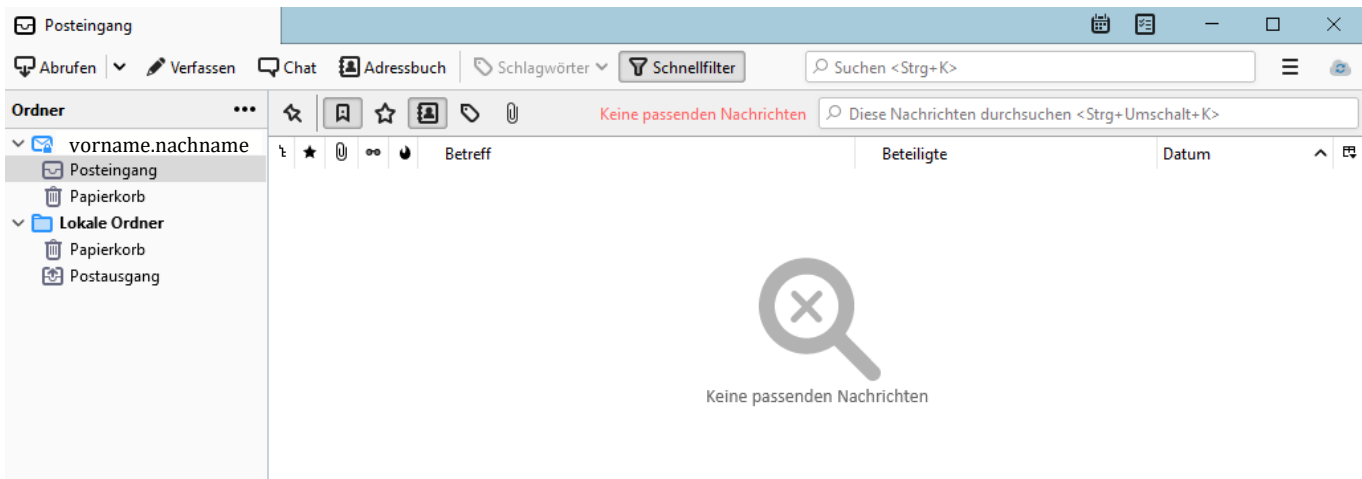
Posteingang

Abrufen | Verfassen | Chat | Adressbuch | Schlagwörter | Schnellfilter | Suchen <Strg+K>

Ordner •••

vorname.nachname
Posteingang
Papierkorb
Lokale Ordner
Papierkorb
Postausgang

Keine passenden Nachrichten | Diese Nachrichten durchsuchen <Strg+Umschalt+K>

| Betreff | Beteiligte | Datum |

Keine passenden Nachrichten